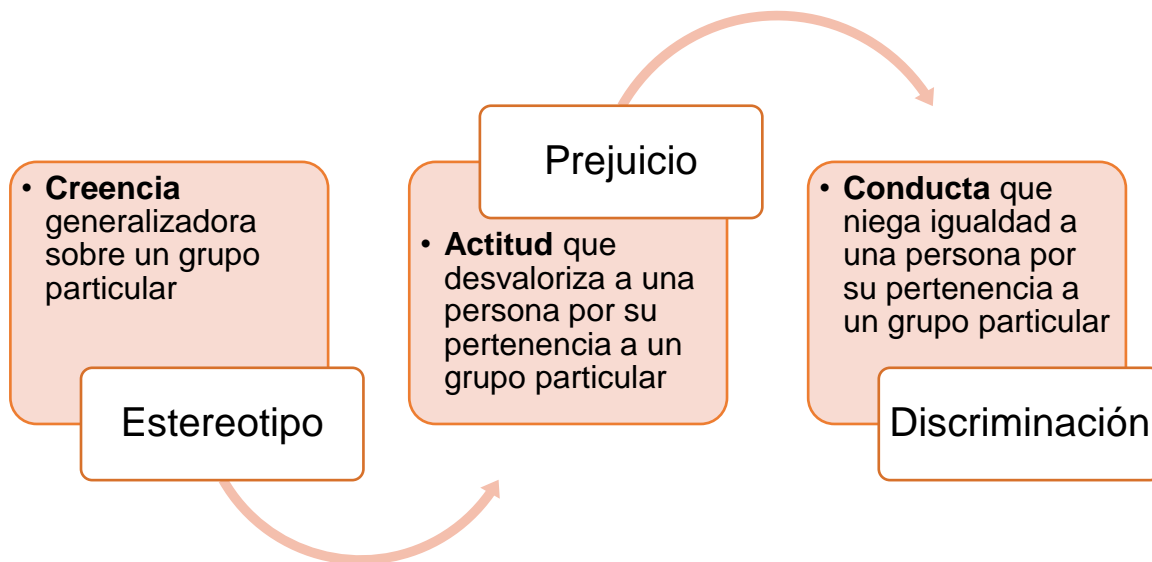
• **Creencia** generalizadora sobre un grupo particular

Estereotipo

Prejuicio

• **Actitud** que desvaloriza a una persona por su pertenencia a un grupo particular

• **Conducta** que niega igualdad a una persona por su pertenencia a un grupo particular

Discriminación